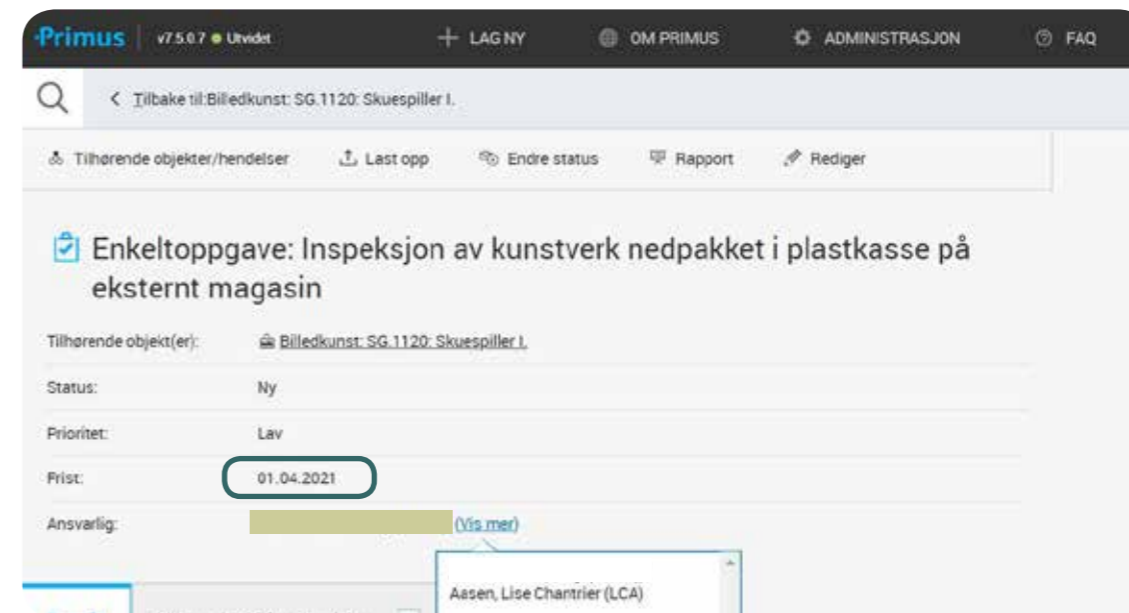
·Primus | v7.5.0.7 ● Utvidet

+ LAG NY

OM PRIMUS

ADMINISTRASJON

FAQ

< Tilbake til:Billedkunst: SG.1120: Skuespiller I.

Tilhørende objekter/hendelser

Last opp

Endre status

Rapport

Rediger

Enkeltoppgave: Inspeksjon av kunstverk nedpakket i plastkasse på eksternt magasin

| | |
|---|---|
| Tilhørende objekt(er): | Billedkunst: SG.1120: Skuespiller I. |
| Status: | Ny |
| Prioritet: | Lav |
| Frist: | 01.04.2021 |
| Ansvarlig: | (Vis mer) |

Aasen, Lise Chantrier (LCA)